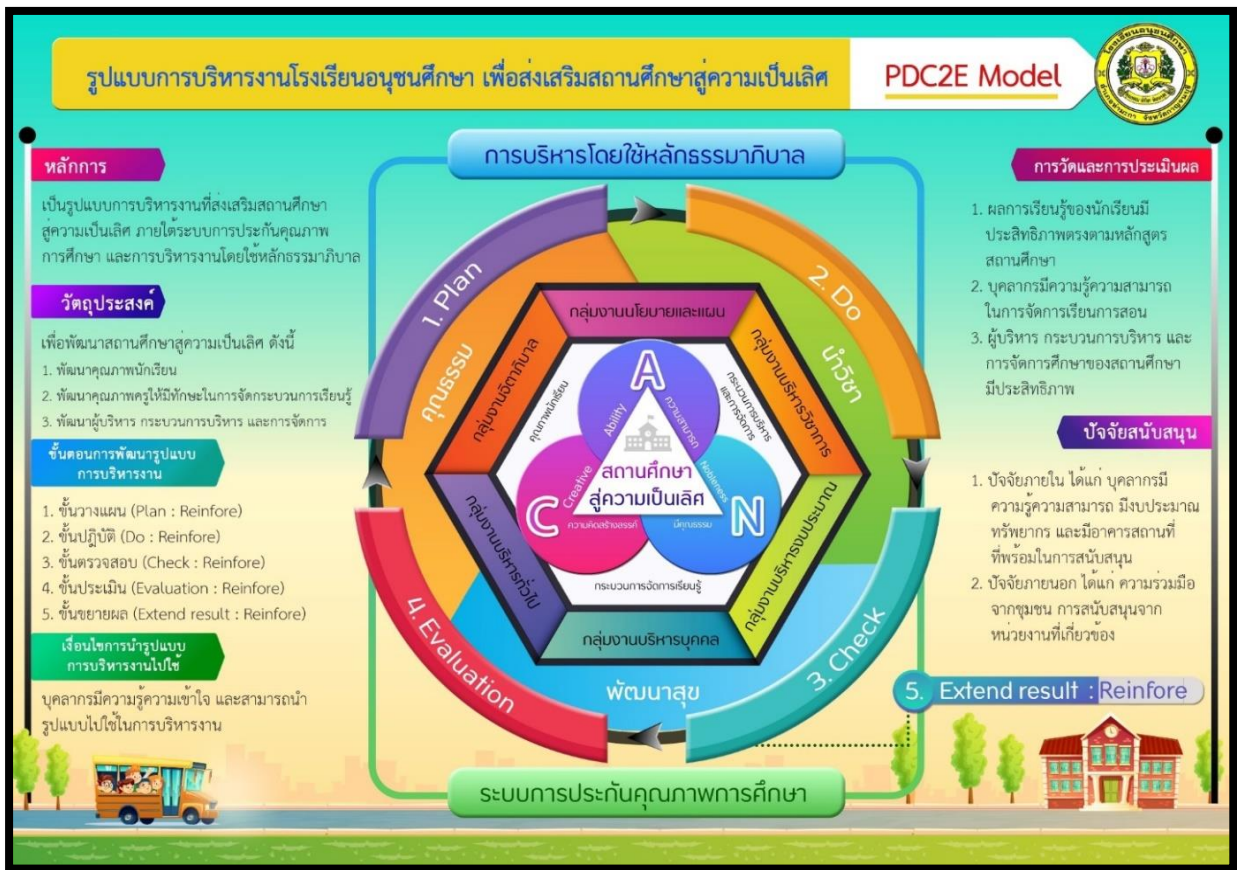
รูปแบบการบริหารงานโรงเรียนอนุชนศึกษา เพื่อส่งเสริมสถานศึกษาสู่ความเป็นเลิศ

PDC2E Model

หลักการ

เป็นรูปแบบการบริหารงานที่ส่งเสริมสถานศึกษาสู่ความเป็นเลิศ ภายใต้ระบบการประกันคุณภาพการศึกษา และการบริหารงานโดยใช้หลักธรรมาภิบาล

วัตถุประสงค์

เพื่อพัฒนาสถานศึกษาสู่ความเป็นเลิศ ดังนี้
1. พัฒนาคุณภาพนักเรียน
2. พัฒนาคุณภาพครูให้มีทักษะในการจัดกระบวนการเรียนรู้
3. พัฒนาผู้บริหาร กระบวนการบริหาร และการจัดการ

ขั้นตอนการพัฒนารูปแบบการบริหารงาน

1. ขั้นวางแผน (Plan : Reinfore)
2. ขั้นปฏิบัติ (Do : Reinfore)
3. ขั้นตรวจสอบ (Check : Reinfore)
4. ขั้นประเมิน (Evaluation : Reinfore)
5. ขั้นขยายผล (Extend result : Reinfore)

เงื่อนไขการนำรูปแบบการบริหารงานไปใช้

บุคลากรมีความรู้ความเข้าใจ และสามารถนำรูปแบบไปใช้ในการบริหารงาน

การบริหารโดยใช้หลักธรรมาภิบาล

1. Plan
2. Do
3. Check
4. Evaluation

คุณธรรม
นำวิชา
พัฒนาสุข

กลุ่มงานนโยบายและแผน
กลุ่มงานบริหารวิชาการ
กลุ่มงานบริหารงบประมาณ
กลุ่มงานบริหารบุคคล
กลุ่มงานบริหารทั่วไป
กลุ่มงานกิจการนักเรียน

คุณภาพผู้เรียน
กระบวนการบริหารและการจัดการ
กระบวนการจัดการเรียนรู้

A
Ability
ความสามารถ
C
Creative
ความคิดสร้างสรรค์
N
Nobleness
มีคุณธรรม

สถานศึกษา
สู่ความเป็นเลิศ

ระบบการประกันคุณภาพการศึกษา

การวัดและการประเมินผล

1. ผลการเรียนรู้ของนักเรียนมีประสิทธิภาพตรงตามหลักสูตรสถานศึกษา
2. บุคลากรมีความรู้ความสามารถในการจัดการเรียนการสอน
3. ผู้บริหาร กระบวนการบริหาร และการจัดการศึกษาของสถานศึกษามีประสิทธิภาพ

ปัจจัยสนับสนุน

1. ปัจจัยภายใน ได้แก่ บุคลากรมีความรู้ความสามารถ มีงบประมาณ ทรัพยากร และมีอาคารสถานที่ที่พร้อมในการสนับสนุน
2. ปัจจัยภายนอก ได้แก่ ความร่วมมือจากชุมชน การสนับสนุนจากหน่วยงานที่เกี่ยวข้อง

5. Extend result : Reinfore